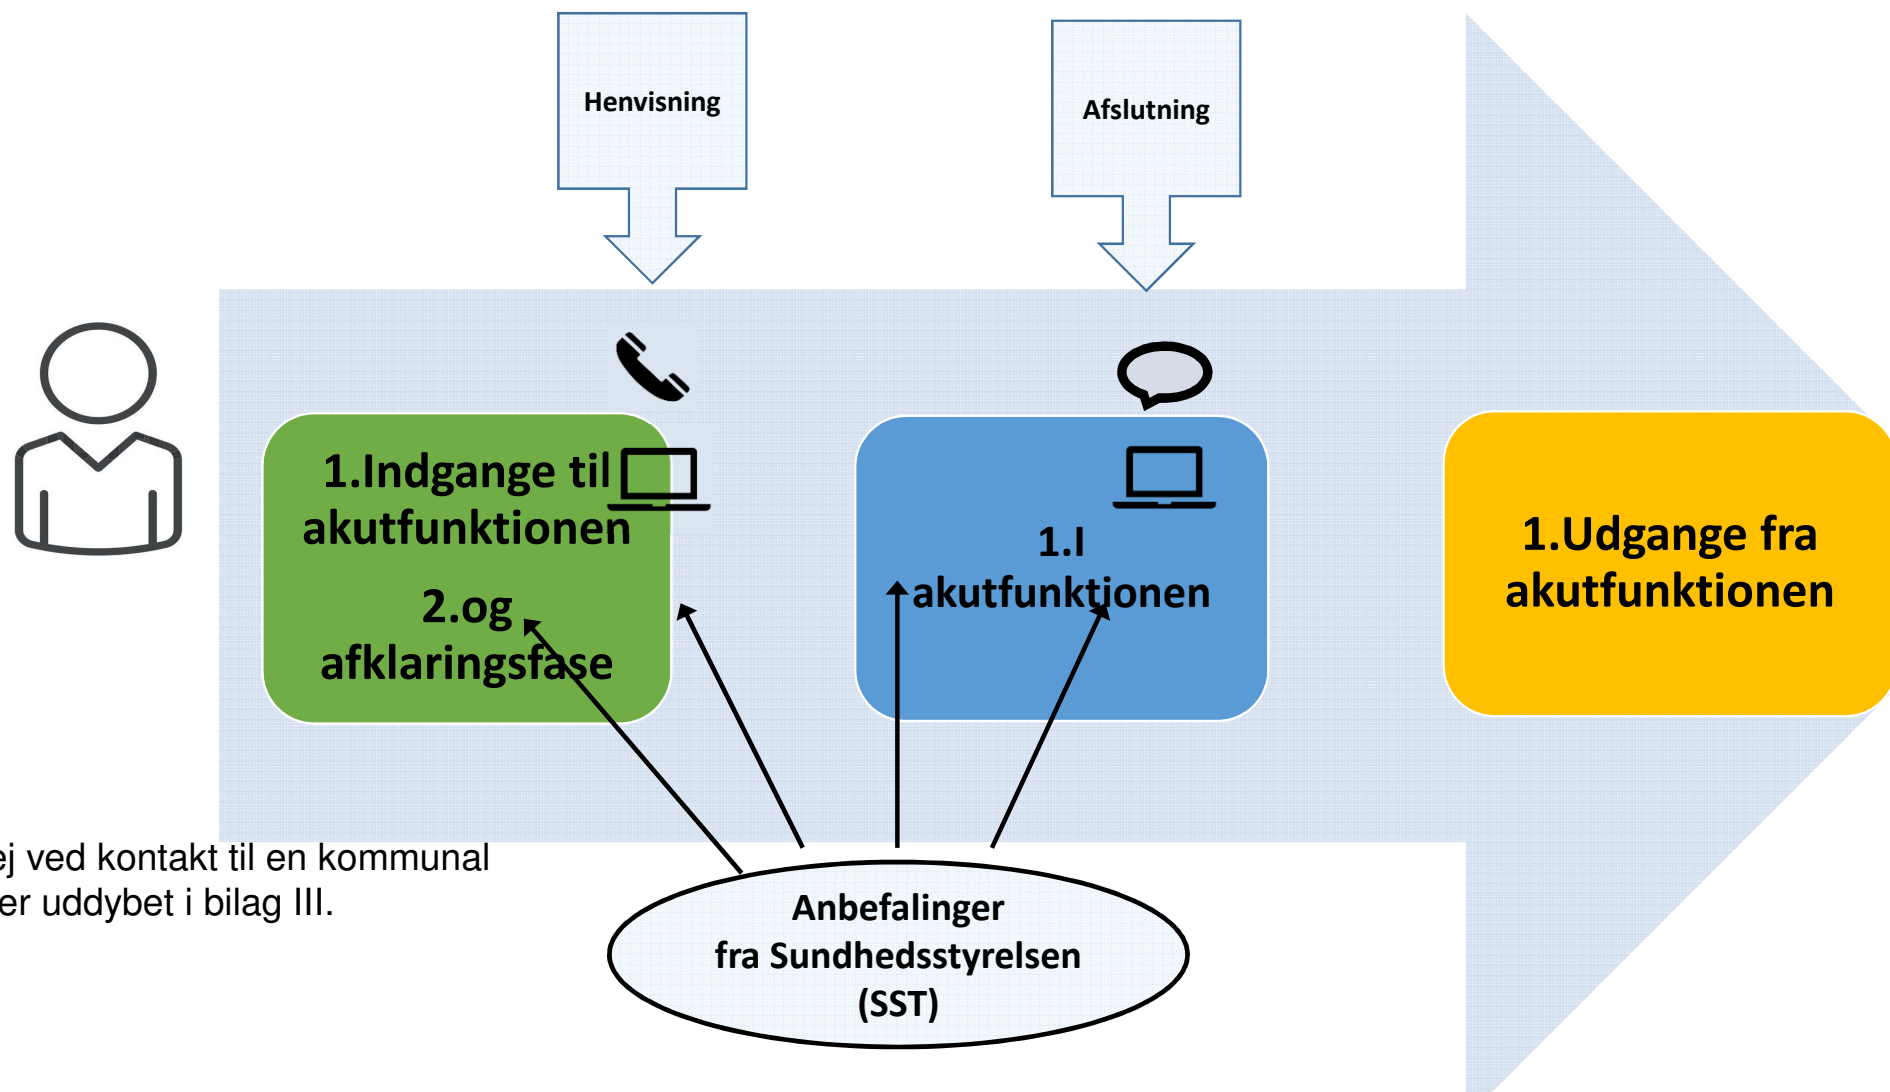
Henvisning

Afslutning

1.Indgange til akutfunktionen

2.og afklaringsfase

1.I akutfunktionen

1.Udgange fra akutfunktionen

ej ved kontakt til en kommunal
er uddybet i bilag III.

Anbefalinger fra Sundhedsstyrelsen (SST)